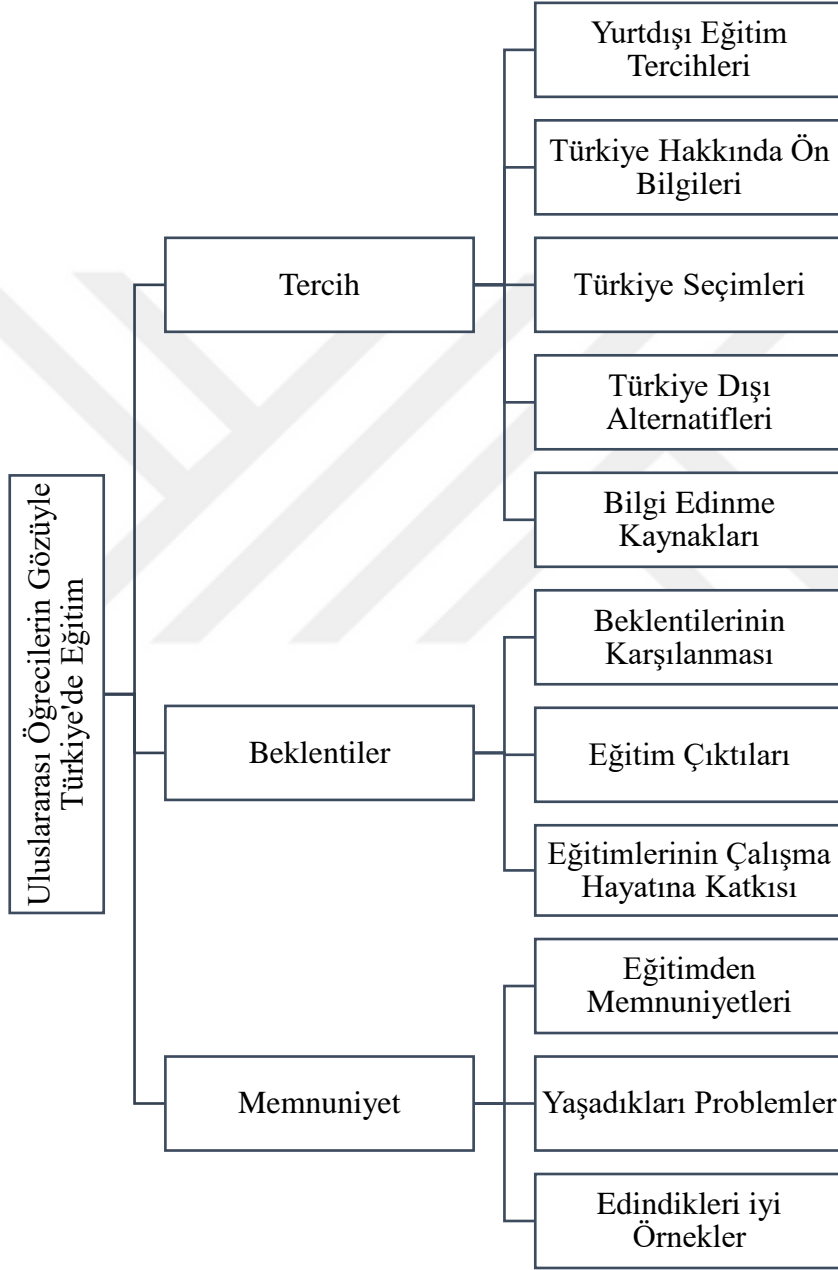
Uluslararası Öğrecilerin Gözüyle Türkiye'de Eğitim

Tercih

Yurtdışı Eğitim Tercihleri

Türkiye Hakkında Ön Bilgileri

Türkiye Seçimleri

Türkiye Dışı Alternatifleri

Bilgi Edinme Kaynakları

Beklentiler

Beklentilerinin Karşılanması

Eğitim Çıktıları

Eğitimlerinin Çalışma Hayatına Katkısı

Memnuniyet

Eğitimden Memnuniyetleri

Yaşadıkları Problemler

Edindikleri iyi Örnekler